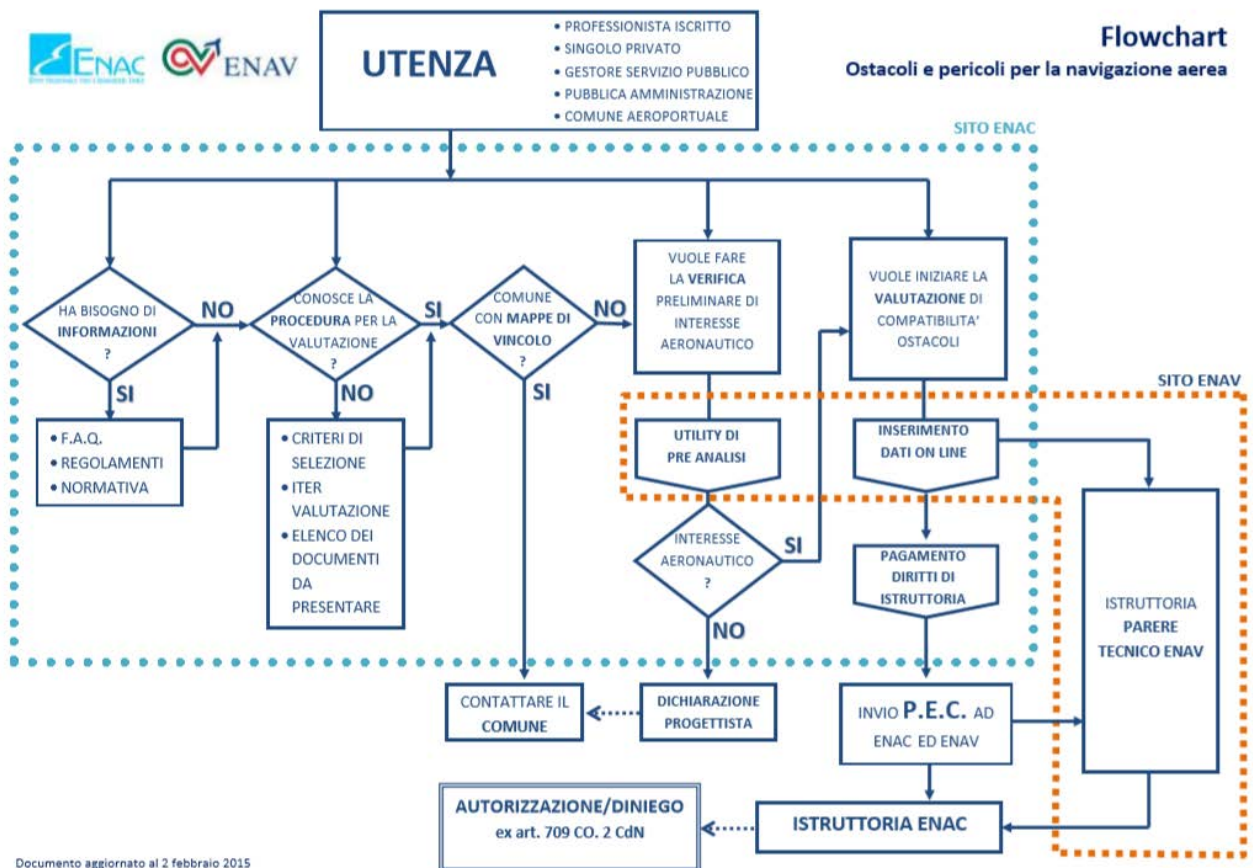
ENAC ENAV

UTENZA

• PROFESSIONISTA ISCRITTO
• SINGOLO PRIVATO
• GESTORE SERVIZIO PUBBLICO
• PUBBLICA AMMINISTRAZIONE
• COMUNE AEROPORTUALE

Flowchart
Ostacoli e pericoli per la navigazione aerea

SITO ENAC

HA BISOGNO DI INFORMAZIONI ?

NO

SI

• F.A.Q.
• REGOLAMENTI
• NORMATIVA

CONOSCE LA PROCEDURA PER LA VALUTAZIONE ?

SI

NO

• CRITERI DI SELEZIONE
• ITER VALUTAZIONE
• ELENCO DEI DOCUMENTI DA PRESENTARE

COMUNE CON MAPPE DI VINCOLO ?

NO

SI

VUOLE FARE LA VERIFICA PRELIMINARE DI INTERESSE AERONAUTICO

VUOLE INIZIARE LA VALUTAZIONE DI COMPATIBILITA' OSTACOLI

SITO ENAV

UTILITY DI PRE ANALISI

INSERIMENTO DATI ON LINE

INTERESSE AERONAUTICO ?

SI

NO

PAGAMENTO DIRITTI DI ISTRUTTORIA

ISTRUTTORIA PARERE TECNICO ENAV

CONTATTARE IL COMUNE

DICHIARAZIONE PROGETTISTA

INVIO P.E.C. AD ENAC ED ENAV

AUTORIZZAZIONE/DINIEGO ex art. 709 CO. 2 CdN

ISTRUTTORIA ENAC

Documento aggiornato al 2 febbraio 2015